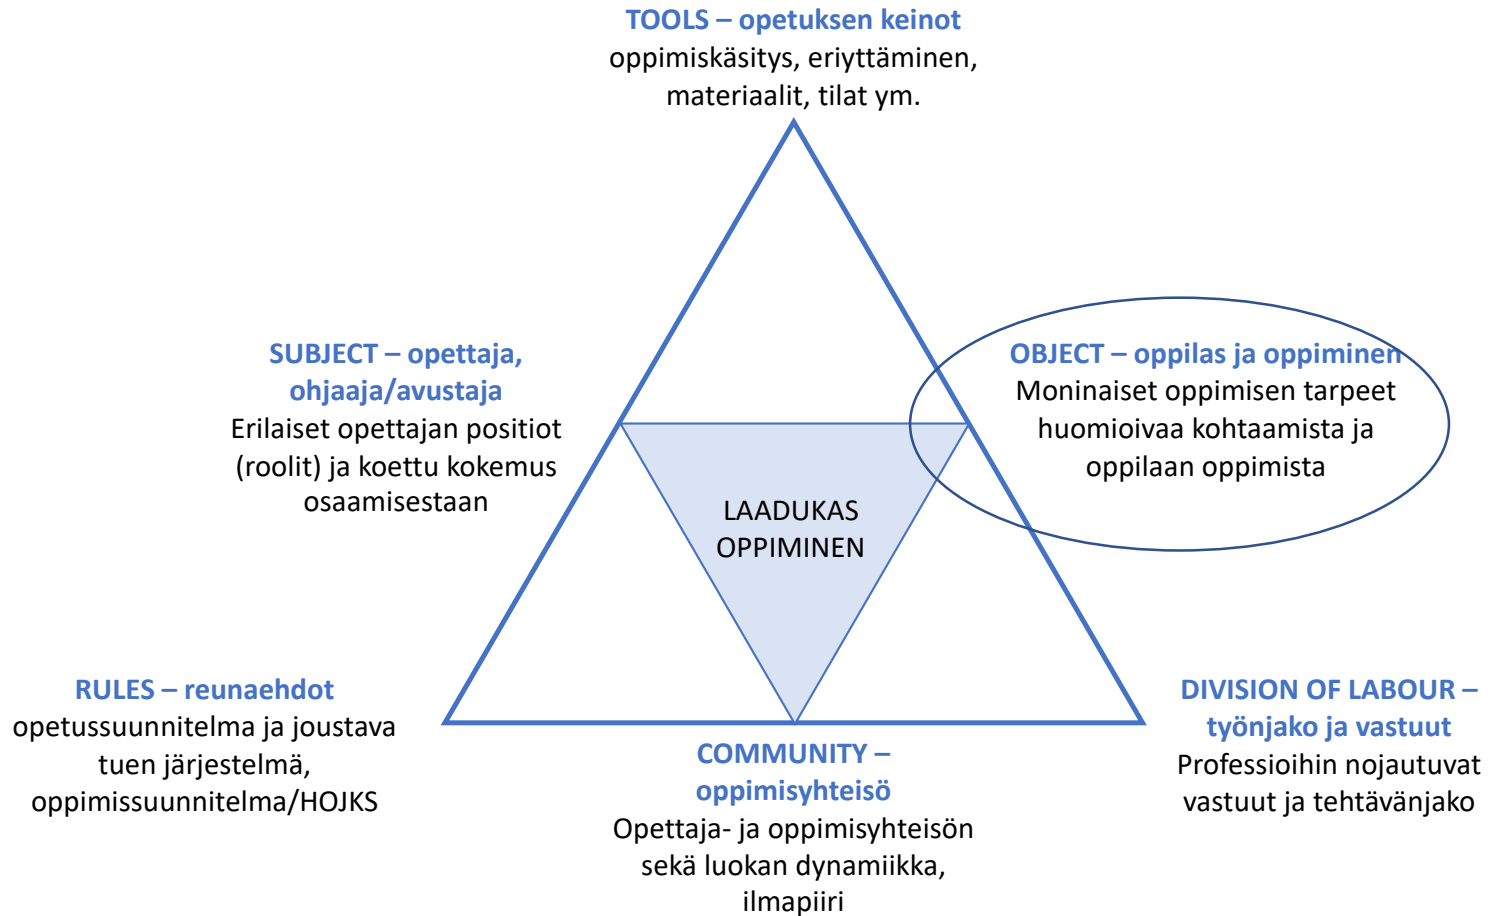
TOOLS – opetuksen keinot
oppimiskäsitys, eriyttäminen, materiaalit, tilat ym.

SUBJECT – opettaja, ohjaaja/avustaja
Erilaiset opettajan positiot (roolit) ja koettu kokemus osaamisestaan

OBJECT – oppilas ja oppiminen
Moninaiset oppimisen tarpeet huomioivaa kohtaamista ja oppilaan oppimista

LAADUKAS OPPIMINEN

RULES – reunaehdot
opetussuunnitelma ja joustava tuen järjestelmä, oppimissuunnitelma/HOJKS

COMMUNITY – oppimisyhteisö
Opettaja- ja oppimisyhteisön sekä luokan dynamiikka, ilmapiiri

DIVISION OF LABOUR – työnjako ja vastuut
Professioihin nojautuvat vastuut ja tehtävänjako